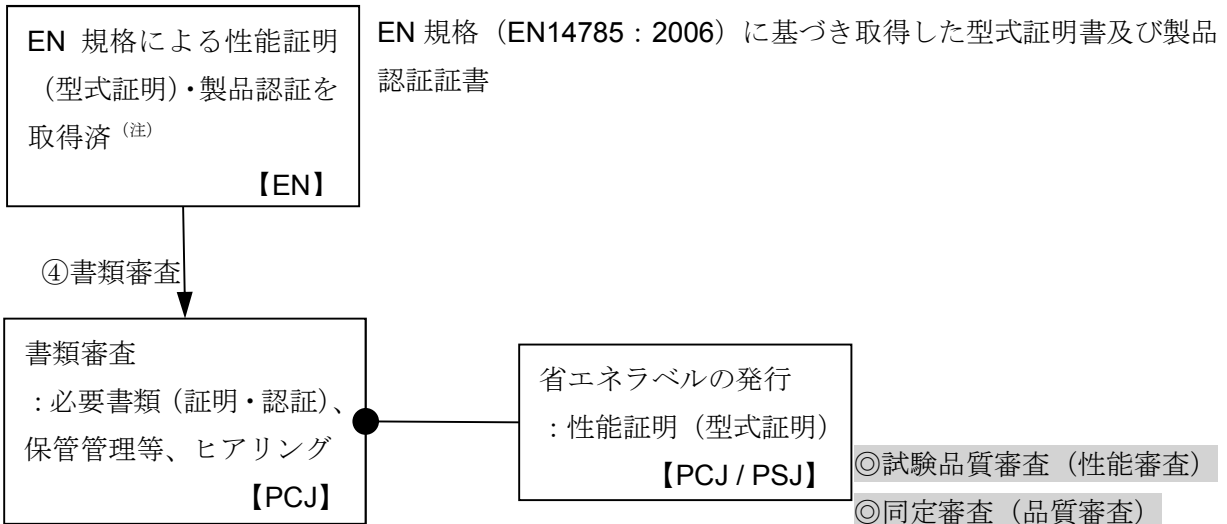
EN 規格による性能証明（型式証明）・製品認証を取得済（注）

【EN】

EN 規格（EN14785：2006）に基づき取得した型式証明書及び製品認証証書

④書類審査

書類審査
：必要書類（証明・認証）、保管管理等、ヒアリング

【PCJ】

省エネラベルの発行
：性能証明（型式証明）

【PCJ / PSJ】

◎試験品質審査（性能審査）
◎同定審査（品質審査）